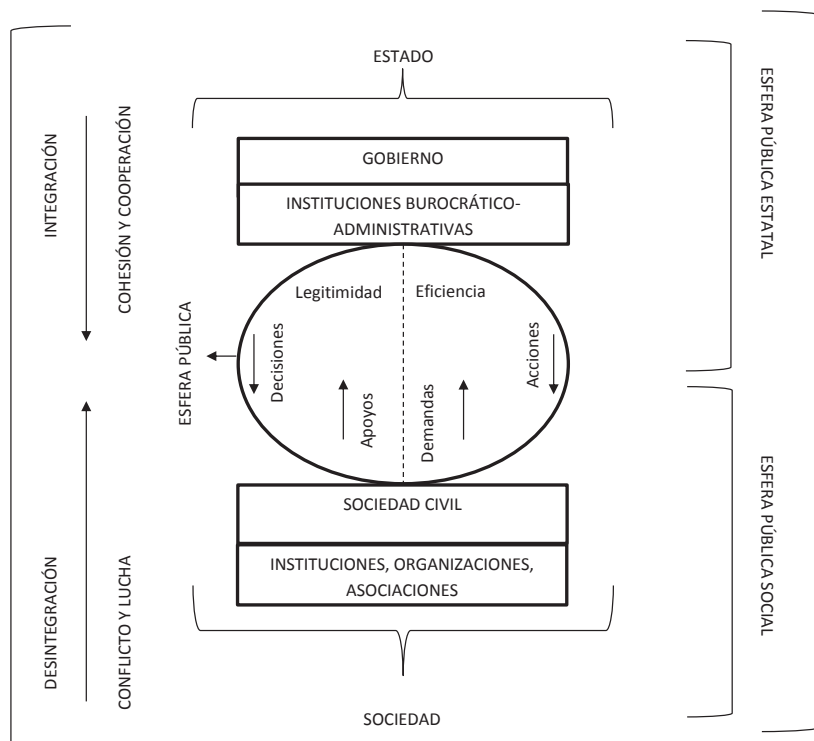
ESTADO

INTEGRACIÓN

COHESIÓN Y COOPERACIÓN

GOBIERNO

INSTITUCIONES BUROCRÁTICO-ADMINISTRATIVAS

ESFERA PÚBLICA ESTATAL

ESFERA PÚBLICA

Legitimidad

Eficiencia

Decisiones

Acciones

Apoyos

Demandas

ESFERA PÚBLICA SOCIAL

SOCIEDAD CIVIL

INSTITUCIONES, ORGANIZACIONES, ASOCIACIONES

DESINTEGRACIÓN

CONFLICTO Y LUCHA

SOCIEDAD